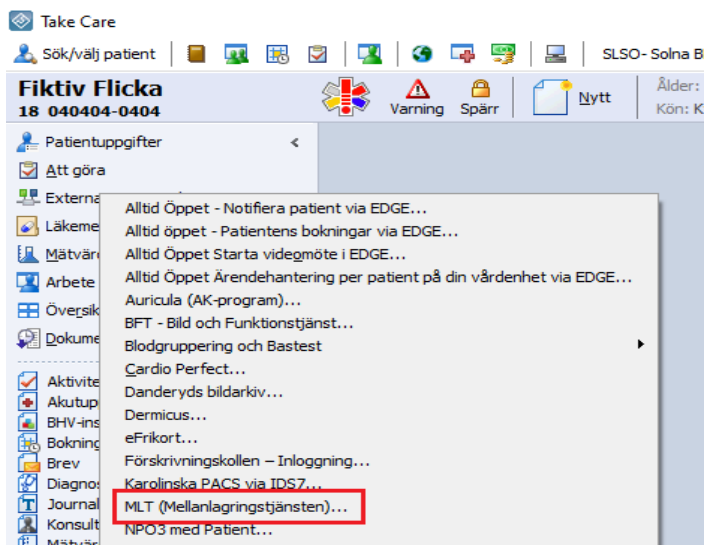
Take Care

Sök/välj patient

SLSO- Solna B

Fiktiv Flicka
18 040404-0404

Varning Spärr

Nytt

Ålder:
Kön: K

Patientuppgifter
Att göra
Externa
Läkeme
Mätvär
Arbete
Översik
Dokume

Aktivite
Akutup
BHV-ins
Bokning
Brev
Diagnos
Journal
Konsult
Mätvär

Alltid Öppet - Notifiera patient via EDGE...
Alltid öppet - Patientens bokningar via EDGE...
Alltid Öppet Starta videomöte i EDGE...
Alltid Öppet Ärendehantering per patient på din vårdenhet via EDGE...
Auricula (AK-program)...
BFT - Bild och Funktionstjänst...
Blodgruppering och Bastest
Cardio Perfect...
Danderyds bildarkiv...
Dermicus...
eFrikort...
Förskrivningskollen – Inloggning...
Karolinska PACS via IDS7...
MLT (Mellanlagringstjänsten)...
NPO3 med Patient...